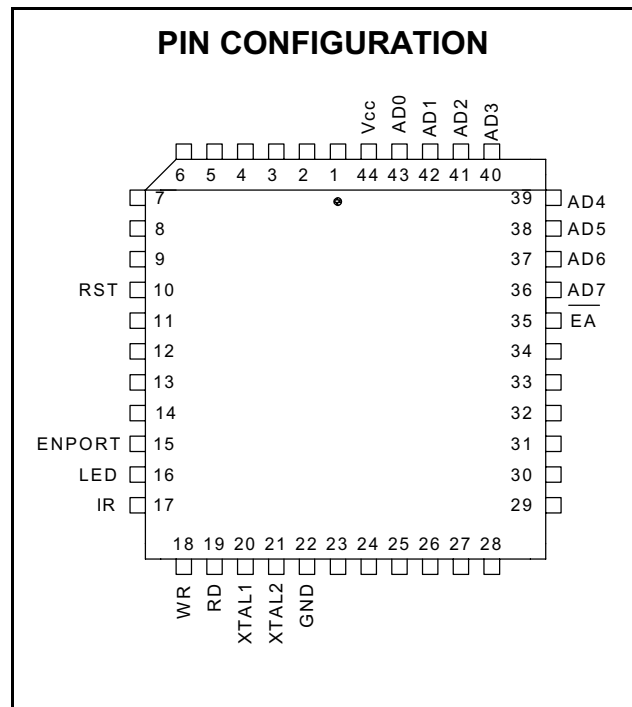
PIN CONFIGURATION

Vcc AD0 AD1 AD2 AD3

6 5 4 3 2 1 44 43 42 41 40

7
8
9
RST 10
11
12
13
14
ENPORT 15
LED 16
IR 17

39 AD4
38 AD5
37 AD6
36 AD7
35 $\overline{EA}$
34
33
32
31
30
29

18 19 20 21 22 23 24 25 26 27 28

WR RD XTAL1 XTAL2 GND